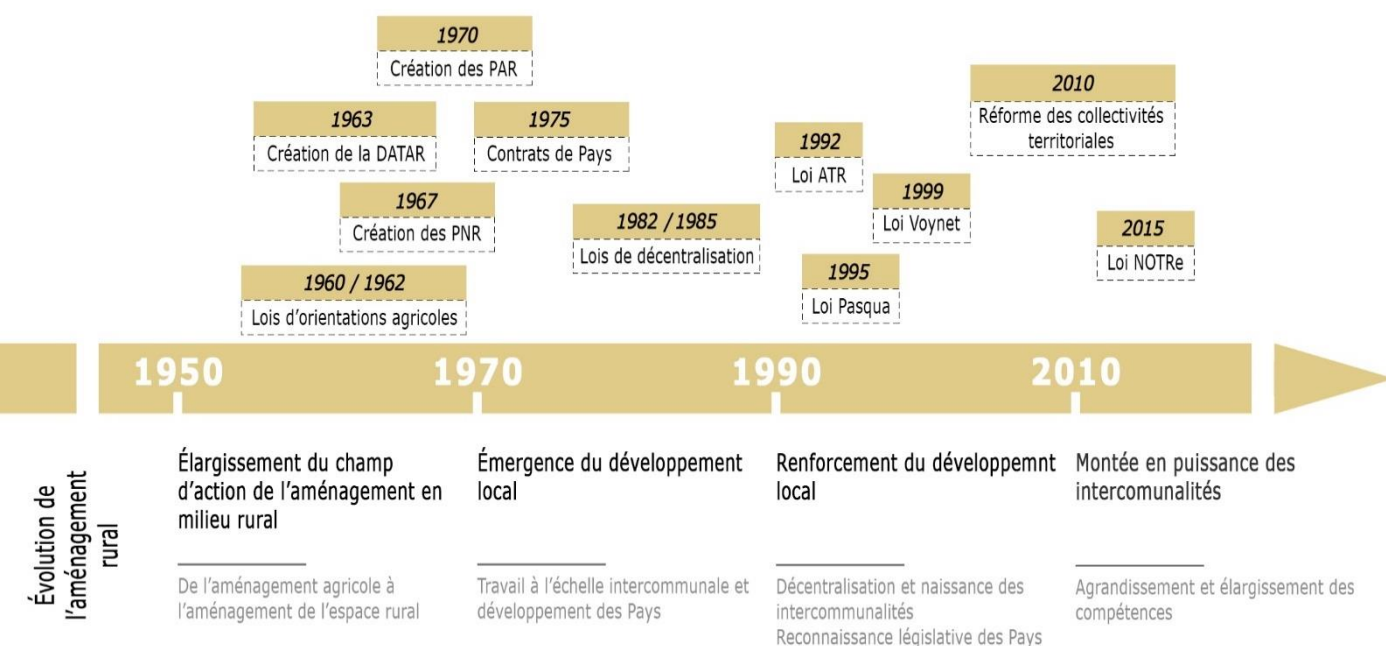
1970
Création des PAR

1963
Création de la DATAR

1975
Contrats de Pays

1967
Création des PNR

1960 / 1962
Lois d'orientations agricoles

1982 / 1985
Lois de décentralisation

1992
Loi ATR

1999
Loi Voynet

1995
Loi Pasqua

2010
Réforme des collectivités territoriales

2015
Loi NOTRe

1950 1970 1990 2010

Évolution de l'aménagement rural

Élargissement du champ d'action de l'aménagement en milieu rural

De l'aménagement agricole à l'aménagement de l'espace rural

Émergence du développement local

Travail à l'échelle intercommunale et développement des Pays

Renforcement du développemnt local

Décentralisation et naissance des intercommunalités
Reconnaissance législative des Pays

Montée en puissance des intercomunalités

Agrandissement et élargissement des compétences